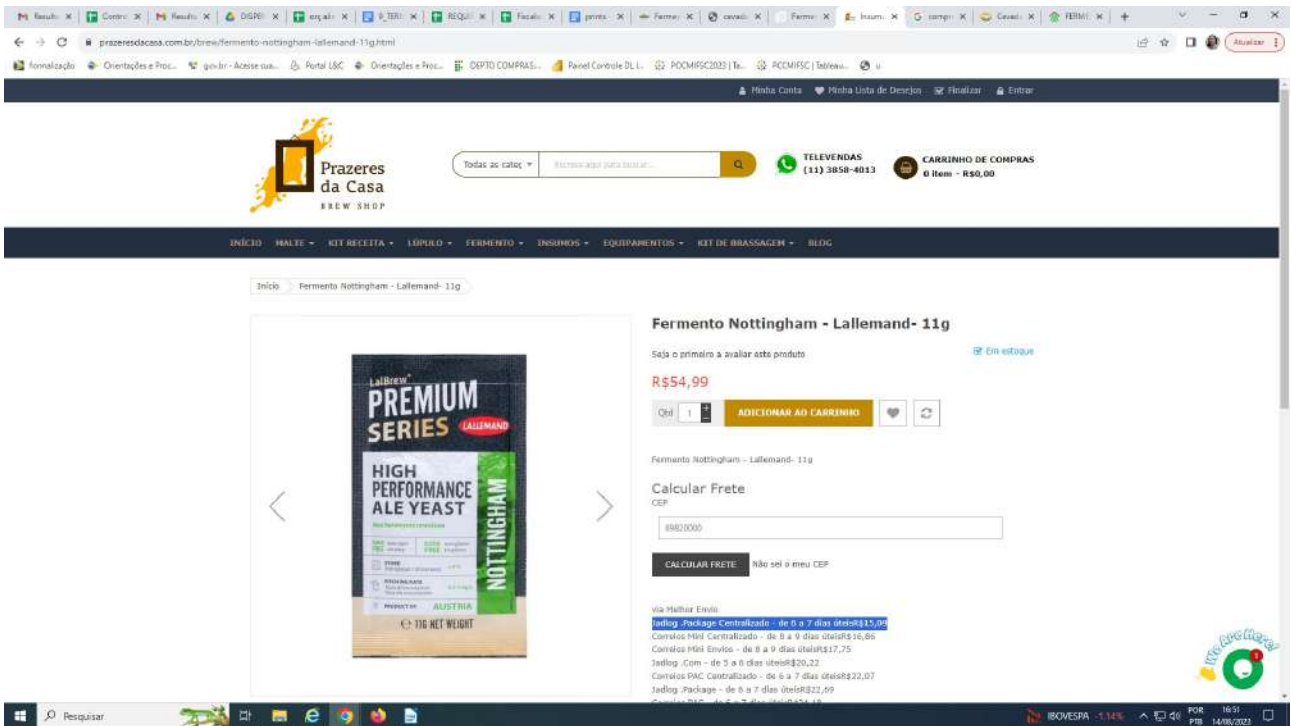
prazeresdacasa.com.br/brew/fermento-nottingham-lallemand-11g.html

formalização Orientações e Proc... gov.br - Acesse sua... Portal L&C Orientações e Proc... DEPTO COMPRAS... Painel Controle DL I... PCCMIFSC2023 | Ta... PCCMIFSC | Tableau...

Minha Conta Minha Lista de Desejos Finalizar Entrar

Prazeres da Casa
BREW SHOP

Todas as categ

TELEVENDAS
(11) 3858-4013

CARRINHO DE COMPRAS
0 item - R$0,00

INÍCIO MALTE KIT RECEITA LÚPULO FERMENTO INSUMOS EQUIPAMENTOS KIT DE BRASSAGEM BLOG

Início Fermento Nottingham - Lallemand- 11g

LalBrew
PREMIUM SERIES LALLEMAND
HIGH PERFORMANCE ALE YEAST
NOTTINGHAM
AUSTRIA
11G NET WEIGHT

Fermento Nottingham - Lallemand- 11g

Seja o primeiro a avaliar este produto

Em estoque

R$54,99

Qtd 1 ADICIONAR AO CARRINHO

Fermento Nottingham - Lallemand- 11g

Calcular Frete
CEP

89820000

CALCULAR FRETE Não sei o meu CEP

via Melhor Envio
Jadlog .Package Centralizado - de 6 a 7 dias úteisR$15,09
Correios Mini Centralizado - de 8 a 9 dias úteisR$16,86
Correios Mini Envios - de 8 a 9 dias úteisR$17,75
Jadlog .Com - de 5 a 6 dias úteisR$20,22
Correios PAC Centralizado - de 6 a 7 dias úteisR$22,07
Jadlog .Package - de 6 a 7 dias úteisR$22,69

We Are Here!

Pesquisar

IBOVESPA -1,14%

POR PTB 16:51 14/08/2023